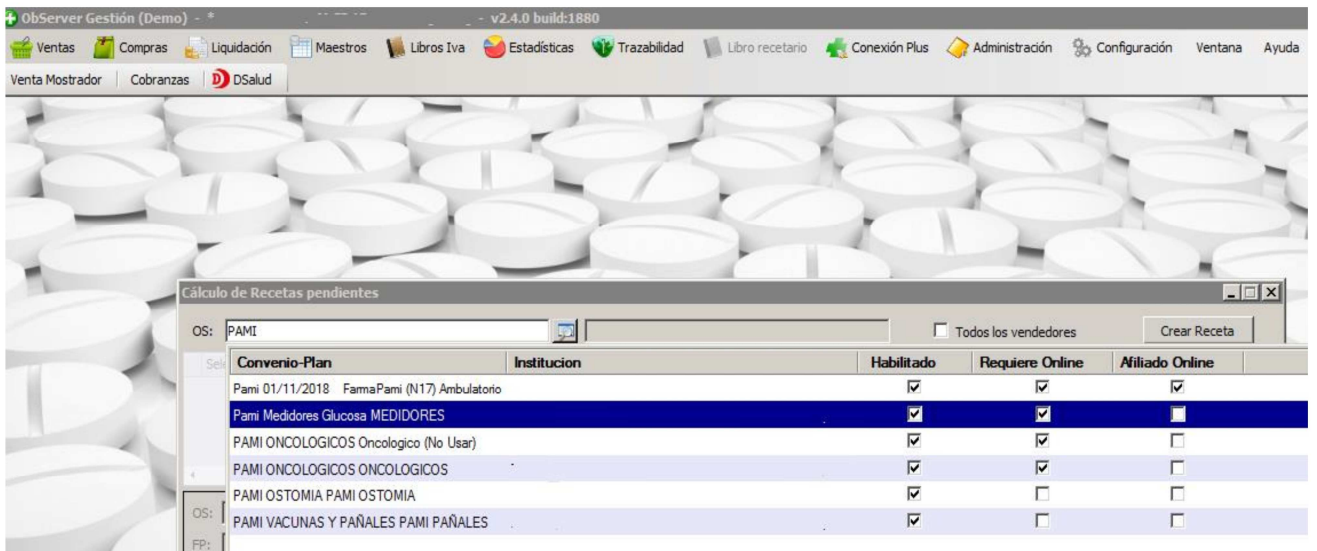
ObServer Gestión (Demo) - * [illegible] - v2.4.0 build:1880

Ventas Compras Liquidación Maestros Libros Iva Estadísticas Trazabilidad Libro recetario Conexión Plus Administración Configuración Ventana Ayuda

Venta Mostrador | Cobranzas | DSalud

Cálculo de Recetas pendientes

OS: PAMI

Todos los vendedores

Crear Receta

| Convenio-Plan | Institucion | Habilitado | Requiere Online | Afiliado Online |
|---|---|---|---|---|
| Pami 01/11/2018 FarmaPami (N17) Ambulatorio | | ☑ | ☑ | ☑ |
| Pami Medidores Glucosa MEDIDORES | | ☑ | ☑ | ☐ |
| PAMI ONCOLOGICOS Oncologico (No Usar) | | ☑ | ☑ | ☐ |
| PAMI ONCOLOGICOS ONCOLOGICOS | | ☑ | ☑ | ☐ |
| PAMI OSTOMIA PAMI OSTOMIA | | ☑ | ☐ | ☐ |
| PAMI VACUNAS Y PAÑALES PAMI PAÑALES | | ☑ | ☐ | ☐ |

Sel

OS:

FP: